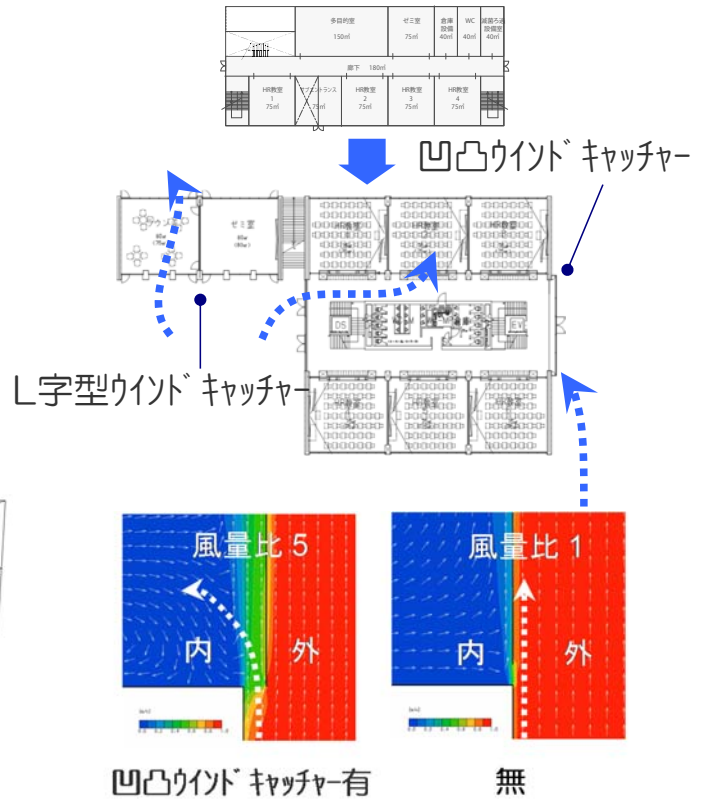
多目的室
150㎡

ゼミ室
75㎡

倉庫
設備
40㎡

WC
40㎡

減築予定
設備室
40㎡

廊下 180㎡

HR教室
1
75㎡

エントランス
75㎡

HR教室
2
75㎡

HR教室
3
75㎡

HR教室
4
75㎡

凹凸ウインドキャッチャー

ゼミ室

DS

EV

L字型ウインドキャッチャー

風量比 5

内

外

風量比 1

内

外

凹凸ウインドキャッチャー有

無